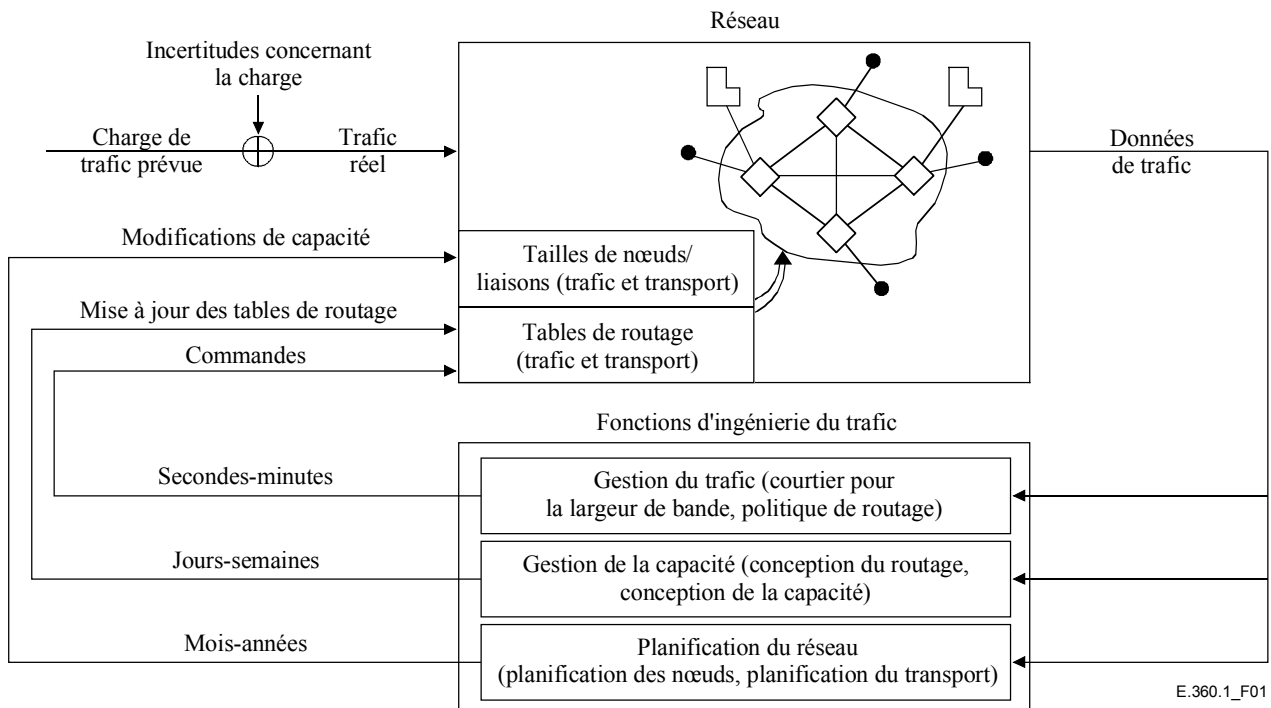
Réseau

Incertitudes concernant la charge

Charge de trafic prévue

Trafic réel

Données de trafic

Modifications de capacité

Tailles de nœuds/ liaisons (trafic et transport)

Mise à jour des tables de routage

Tables de routage (trafic et transport)

Commandes

Fonctions d'ingénierie du trafic

Secondes-minutes

Gestion du trafic (courtier pour la largeur de bande, politique de routage)

Jours-semaines

Gestion de la capacité (conception du routage, conception de la capacité)

Mois-années

Planification du réseau (planification des nœuds, planification du transport)

E.360.1_F01